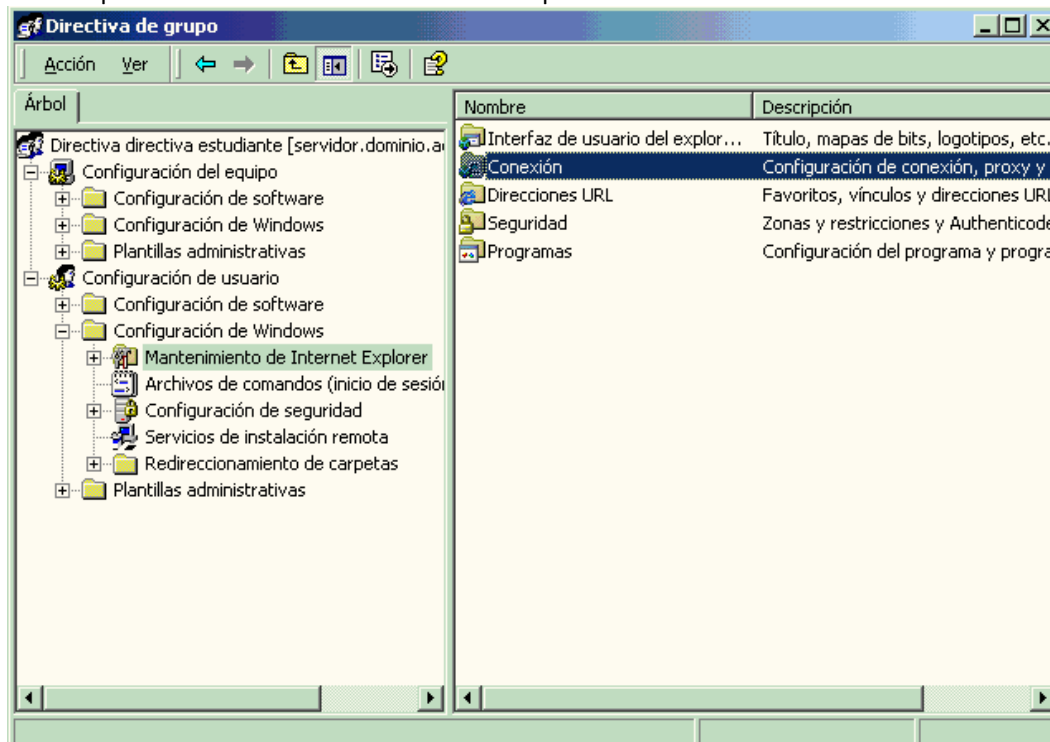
Directiva de grupo

Acción Ver

Árbol

Directiva directiva estudiante [servidor.dominio.a
Configuración del equipo
Configuración de software
Configuración de Windows
Plantillas administrativas
Configuración de usuario
Configuración de software
Configuración de Windows
Mantenimiento de Internet Explorer
Archivos de comandos (inicio de sesió
Configuración de seguridad
Servicios de instalación remota
Redireccionamiento de carpetas
Plantillas administrativas

| Nombre | Descripción |
|---|---|
| Interfaz de usuario del explor... | Título, mapas de bits, logotipos, etc. |
| Conexión | Configuración de conexión, proxy y |
| Direcciones URL | Favoritos, vínculos y direcciones URL |
| Seguridad | Zonas y restricciones y Authenticode |
| Programas | Configuración del programa y progra |